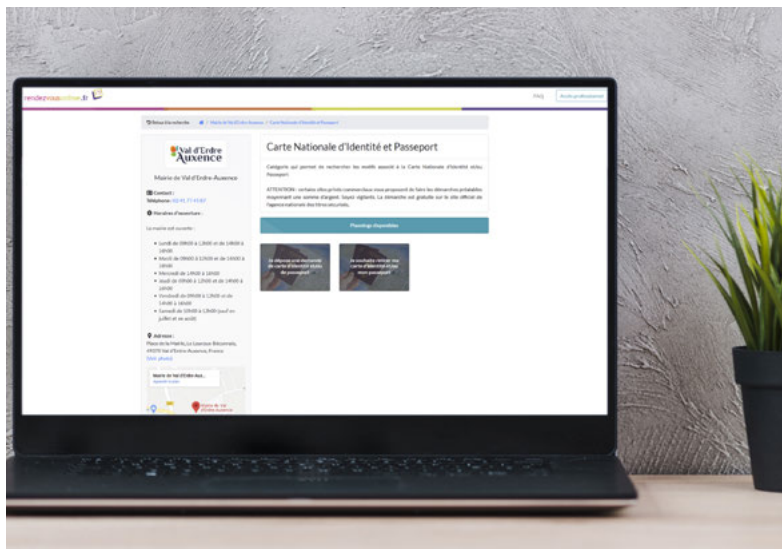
rendezvousonline.fr

FAQ

Accès professionnel

Retour à la recherche / Mairie de Val d'Erdre-Auxence / Carte Nationale d'Identité et Passeport

Val d'Erdre Auxence

Mairie de Val d'Erdre-Auxence

Contact :
Téléphone : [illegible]

Horaires d'ouverture :

La mairie est ouverte :

- Lundi de 09h00 à 12h00 et de 14h00 à 18h00
- Mardi de 09h00 à 12h00 et de 14h00 à 18h00
- Mercredi de 14h00 à 18h00
- Jeudi de 09h00 à 12h00 et de 14h00 à 18h00
- Vendredi de 09h00 à 12h00 et de 14h00 à 18h00
- Samedi de 10h00 à 12h00 (sauf en juillet et en août)

Adresse :
Place de la Mairie, Le Louroux Béconnais, 49370 Val d'Erdre-Auxence, France

Carte Nationale d'Identité et Passeport

Catégorie qui permet de rechercher les motifs associé à la Carte Nationale d'Identité et/ou Passeport.

ATTENTION : certains sites privés commerciaux vous proposent de faire les démarches préalables moyennant une somme d'argent. Soyez vigilants. La démarche est gratuite sur le site officiel de l'agence nationale des titres sécurisés.

Plannings disponibles

Je dépose une demande de carte d'identité et/ou de passeport

Je souhaite retirer ma carte d'identité et/ou mon passeport

Mairie de Val d'Erdre-Aux...
Agrandir le plan

Mairie de Val d'Erdre-Auxence